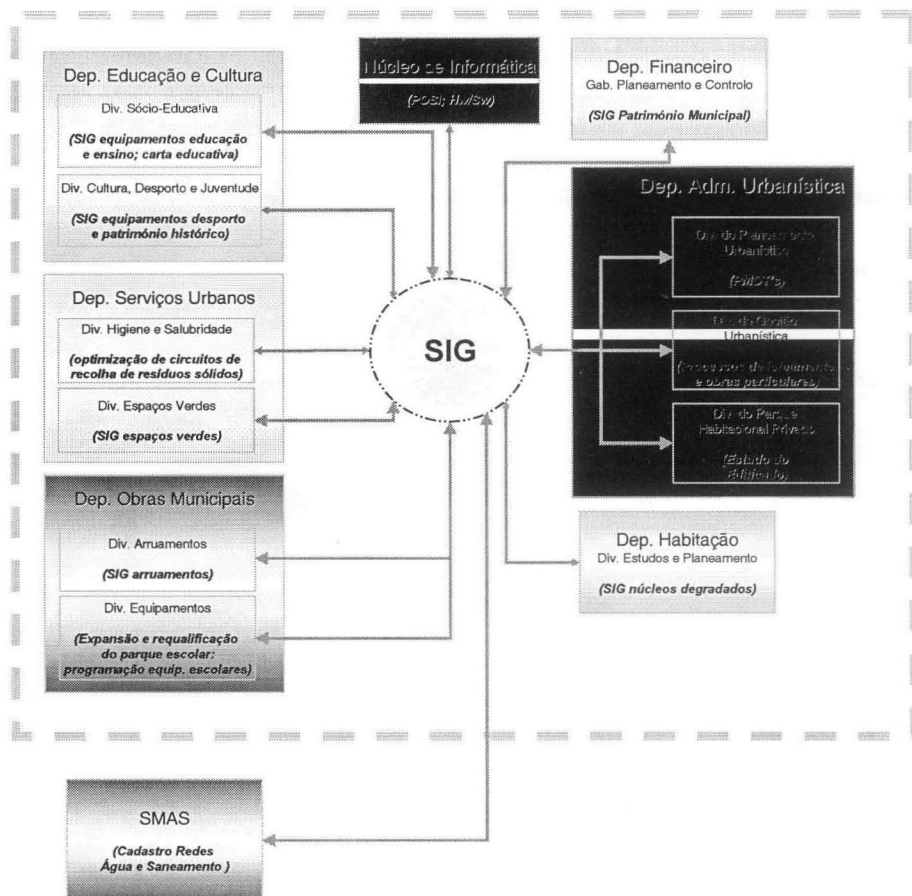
Dep. Educação e Cultura

Div. Sócio-Educativa

(SIG equipamentos educação e ensino; carta educativa)

Div. Cultura, Desporto e Juventude

(SIG equipamentos desporto e património histórico)

Núcleo de Informática

(POSI; Hw/Sw)

Dep. Financeiro
Gab. Planeamento e Controlo

(SIG Património Municipal)

Dep. Adm. Urbanística

Div. do Planeamento Urbanístico

(PMOT's)

Div. de Gestão Urbanística

(processos de loteamento e obras particulares)

Div. do Parque Habitacional Privado

(Estado do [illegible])

Dep. Serviços Urbanos

Div. Higiene e Salubridade

(optimização de circuitos de recolha de resíduos sólidos)

Div. Espaços Verdes

(SIG espaços verdes)

SIG

Dep. Obras Municipais

Div. Arruamentos

(SIG arruamentos)

Div. Equipamentos

(Expansão e requalificação do parque escolar: programação equip. escolares)

Dep. Habitação
Div. Estudos e Planeamento

(SIG núcleos degradados)

SMAS

(Cadastro Redes Água e Saneamento )